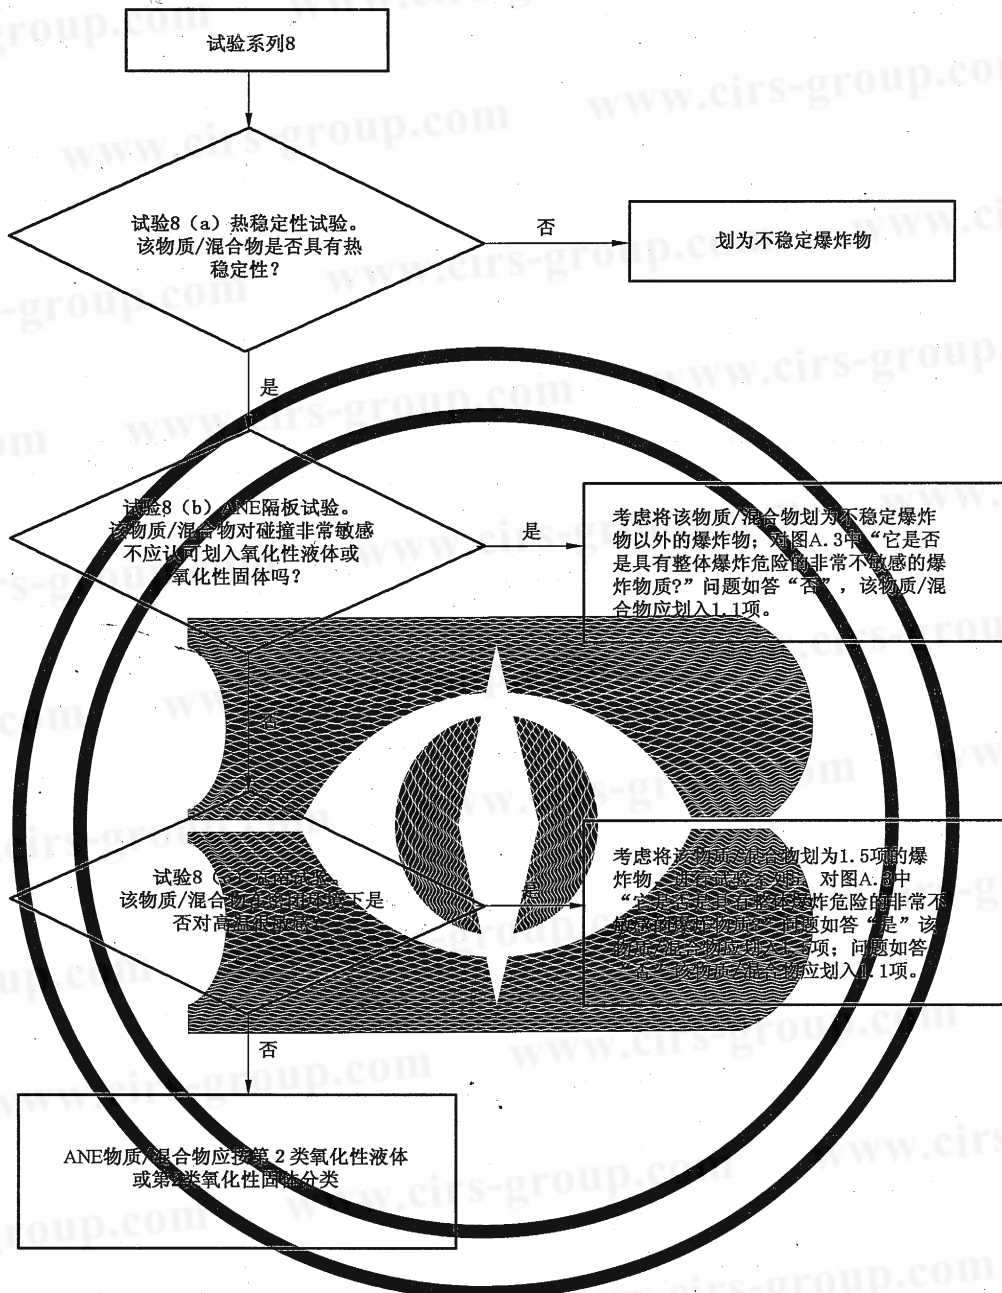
试验系列8

试验8（a）热稳定性试验。该物质/混合物是否具有热稳定性？

否

划为不稳定爆炸物

是

试验8（b）ANE隔板试验。该物质/混合物对碰撞非常敏感不应认可划入氧化性液体或氧化性固体吗？

是

考虑将该物质/混合物划为不稳定爆炸物以外的爆炸物；对图A.3中“它是否是具有整体爆炸危险的非常不敏感的爆炸物质？”问题如答“否”，该物质/混合物应划入1.1项。

否

试验8（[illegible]）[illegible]
该物质/混合物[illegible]下是否对高温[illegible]

是

考虑将该物质/混合物划为1.5项的爆炸物，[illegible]，对图A.3中“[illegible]整体爆炸危险的非常不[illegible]”问题如答“是”该物质/混合物应划入1.5项；问题如答“否”该物质/混合物应划入1.1项。

否

ANE物质/混合物应按第2类氧化性液体或第3类氧化性固体分类

www.cirs-group.com